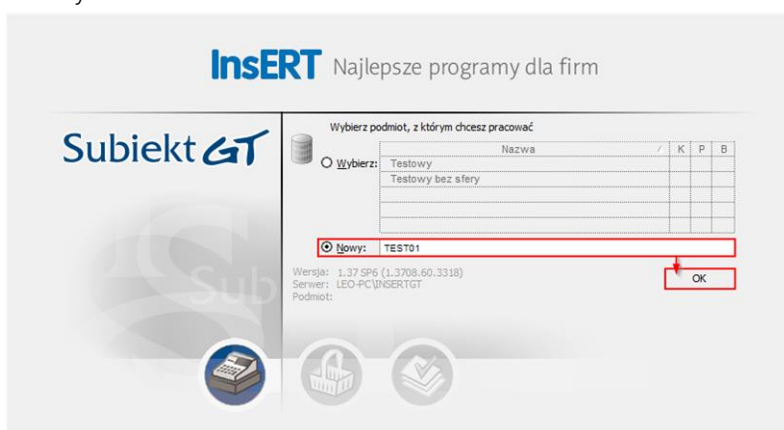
InsERT Najlepsze programy dla firm

Subiekt GT

Wybierz podmiot, z którym chcesz pracować

Wybierz:

| Nazwa | K | P | B |
|---|---|---|---|
| Testowy | | | |
| Testowy bez sfery | | | |

Nowy: TEST01

Wersja: 1.37 SP6 (1.3708.60.3318)
Serwer: LEO-PC\INSERTGT
Podmiot:

OK